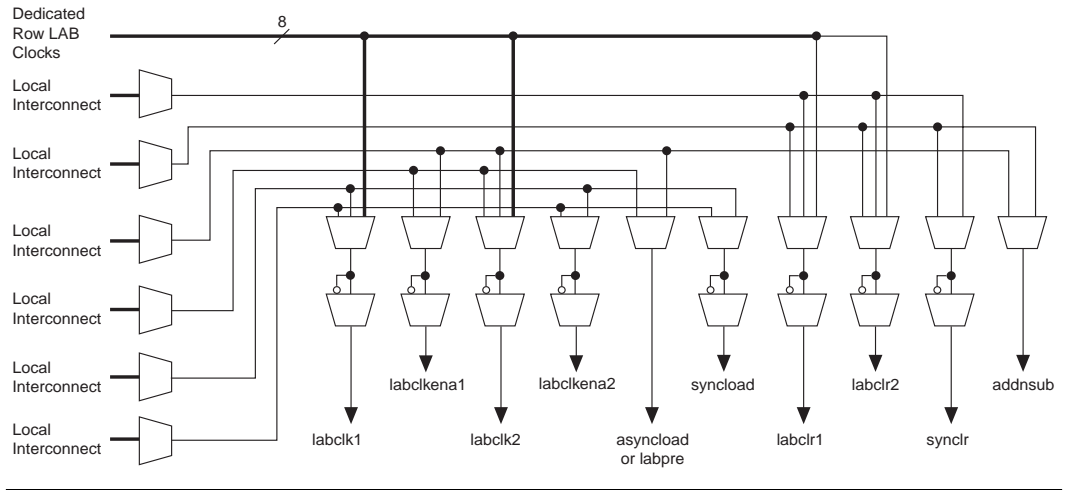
Dedicated Row LAB Clocks

8

Local Interconnect

Local Interconnect

Local Interconnect

Local Interconnect

Local Interconnect

Local Interconnect

labclkena1

labclkena2

syncload

labclr2

addnsub

labclk1

labclk2

asyncload or labpre

labclr1

synclr